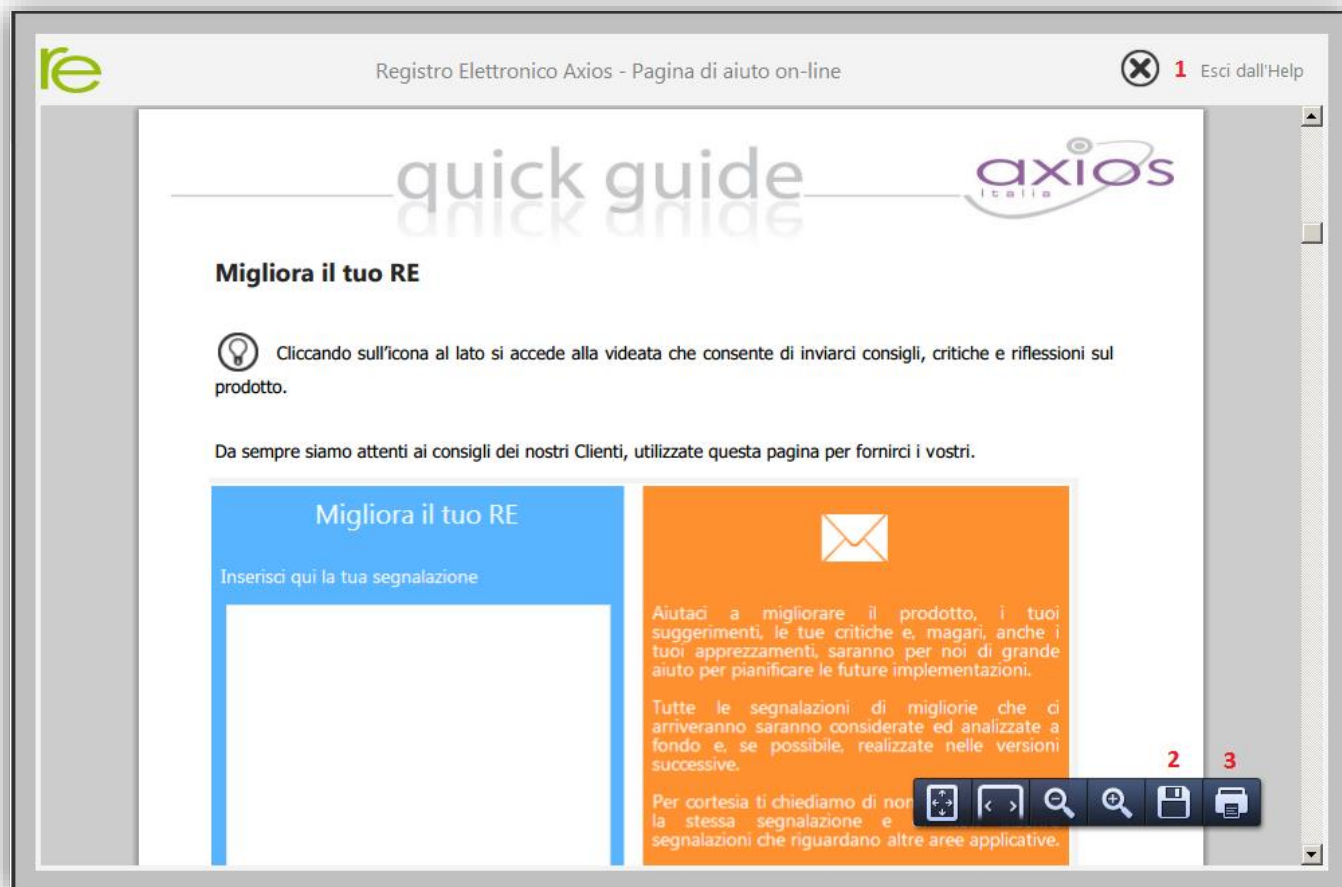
re

Registro Elettronico Axios - Pagina di aiuto on-line

1 Esci dall'Help

quick guide

axios Italia

Migliora il tuo RE

Cliccando sull'icona al lato si accede alla videata che consente di inviarci consigli, critiche e riflessioni sul prodotto.

Da sempre siamo attenti ai consigli dei nostri Clienti, utilizzate questa pagina per fornirci i vostri.

Migliora il tuo RE

Inserisci qui la tua segnalazione

Aiutaci a migliorare il prodotto, i tuoi suggerimenti, le tue critiche e, magari, anche i tuoi apprezzamenti, saranno per noi di grande aiuto per pianificare le future implementazioni.

Tutte le segnalazioni di migliorie che ci arriveranno saranno considerate ed analizzate a fondo e, se possibile, realizzate nelle versioni successive.

Per cortesia ti chiediamo di non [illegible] la stessa segnalazione e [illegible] segnalazioni che riguardano altre aree applicative.

2 3